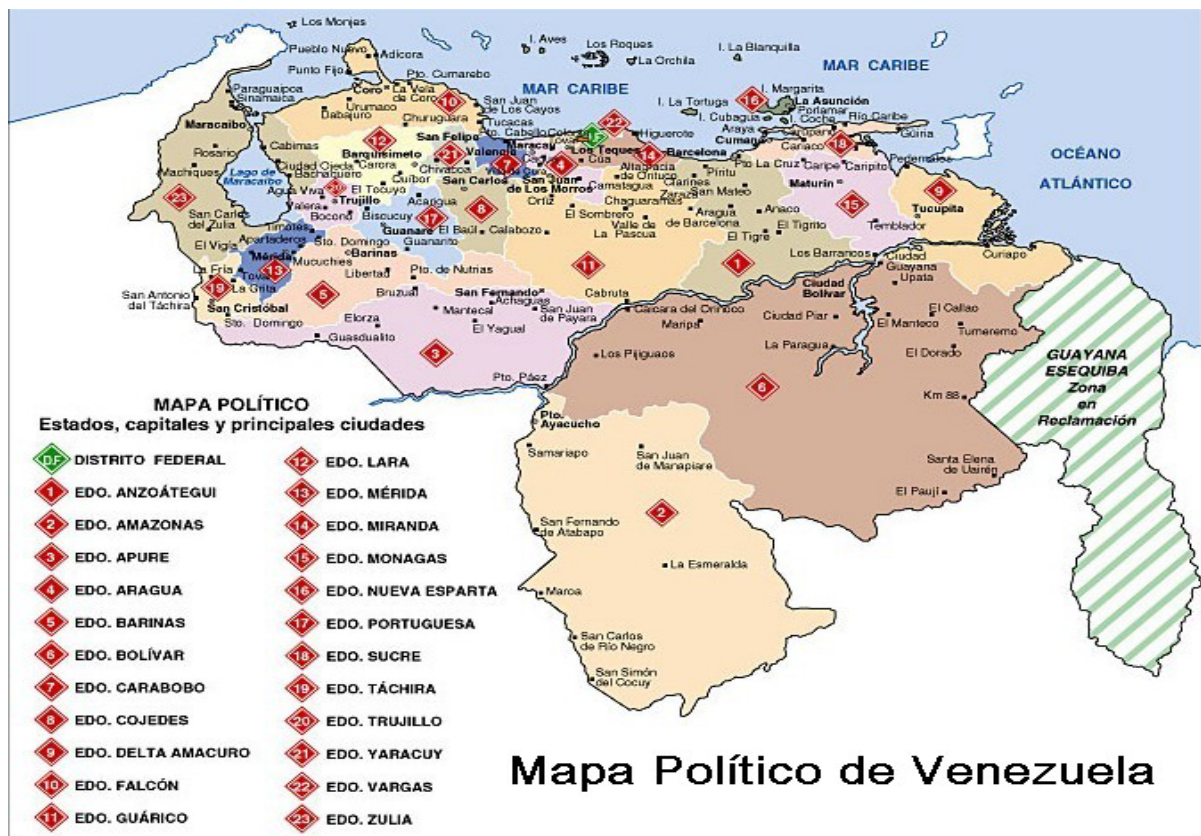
Los Monjes
Pueblo Nuevo Adícora
Punto Fijo
Pto. Cumarebo
Paraguaipoa
Sinamaica
Coro La Vela de Coro
Urumaco
Dabajuro
Churuguara
10
San Juan de Los Cayos
Tucacas
Pto. Cabello
I. Aves
Los Roques
La Orchila
I. La Blanquilla
MAR CARIBE
MAR CARIBE
I. Margarita
I. La Tortuga
16
La Asunción
Porlamar
I. Cubagua
I. Coche
Río Caribe
Araya
Carúpano
Güiria
Cumaná
18
Maracaibo
12
San Felipe
Colonia Tovar
DF
22
Higuerote
Barquisimeto
Valencia
Maracay
Los Teques
Barcelona
Caracas
Rosario
Cabimas
21
7
4
Cúa
14
Píritu
Pto. La Cruz
Cariaco
Carúpano
Caripito
Pedernales
OCÉANO ATLÁNTICO
Machiques
Lago de Maracaibo
Ciudad Ojeda
Bachaquero
Carora
Chivacoa
San Carlos
San Juan de Los Morros
Altagracia de Orituco
Clarines
Camatagua
Zaraza
San Mateo
Maturín
9
23
Agua Viva
20
Trujillo
El Tocuyo
Quíbor
Acarigua
Ortiz
Chaguaramas
15
Tucupita
San Carlos del Zulia
Valera
Boconó
Biscucuy
17
8
El Sombrero
Valle de La Pascua
Aragua de Barcelona
Anaco
Temblador
El Vigía
Timotes
Apartaderos
Guanare
El Baúl
Calabozo
El Tigre
El Tigrito
Sto. Domingo
Guanarito
Barinas
Los Barrancos
Ciudad Guayana
Curiapo
La Fría
Mérida
Tovar
13
Mucuchíes
Libertad
Pto. de Nutrias
11
1
Upata
19
La Grita
5
Bruzual
Cabruta
Ciudad Bolívar
El Callao
San Antonio del Táchira
San Cristóbal
San Fernando
Achaguas
Mantecal
San Juan de Payara
Caicara del Orinoco
Maripa
Ciudad Piar
El Manteco
Tumeremo
Sto. Domingo
Elorza
El Yagual
Guasdualito
3
La Paragua
El Dorado
Los Pijiguaos
6
Pto. Páez
Km 88
GUAYANA ESEQUIBA Zona en Reclamación
MAPA POLÍTICO
Estados, capitales y principales ciudades
Pto. Ayacucho
Samariapo
San Juan de Manapiare
Santa Elena de Uairén
El Paují
DF DISTRITO FEDERAL
1 EDO. ANZOÁTEGUI
2 EDO. AMAZONAS
3 EDO. APURE
4 EDO. ARAGUA
5 EDO. BARINAS
6 EDO. BOLÍVAR
7 EDO. CARABOBO
8 EDO. COJEDES
9 EDO. DELTA AMACURO
10 EDO. FALCÓN
11 EDO. GUÁRICO
12 EDO. LARA
13 EDO. MÉRIDA
14 EDO. MIRANDA
15 EDO. MONAGAS
16 EDO. NUEVA ESPARTA
17 EDO. PORTUGUESA
18 EDO. SUCRE
19 EDO. TÁCHIRA
20 EDO. TRUJILLO
21 EDO. YARACUY
22 EDO. VARGAS
23 EDO. ZULIA
San Fernando de Atabapo
2
La Esmeralda
Maroa
San Carlos de Río Negro
San Simón del Cocuy
Mapa Político de Venezuela